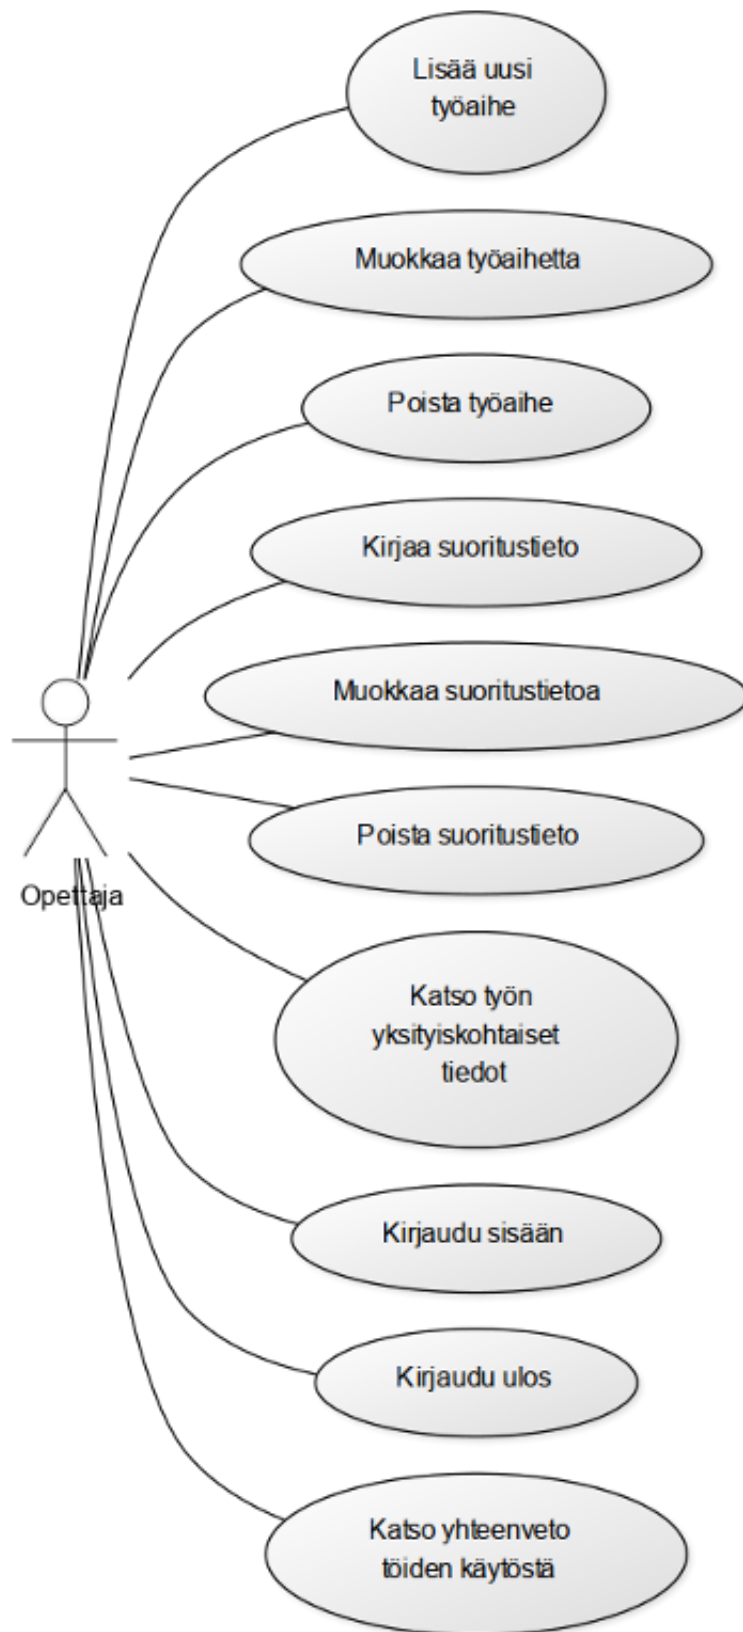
Lisää uusi työaihe

Muokkaa työaihetta

Poista työaihe

Kirjaa suoritustieto

Muokkaa suoritustietoa

Poista suoritustieto

Opettaja

Katso työn yksityiskohtaiset tiedot

Kirjaudu sisään

Kirjaudu ulos

Katso yhteenveto töiden käytöstä